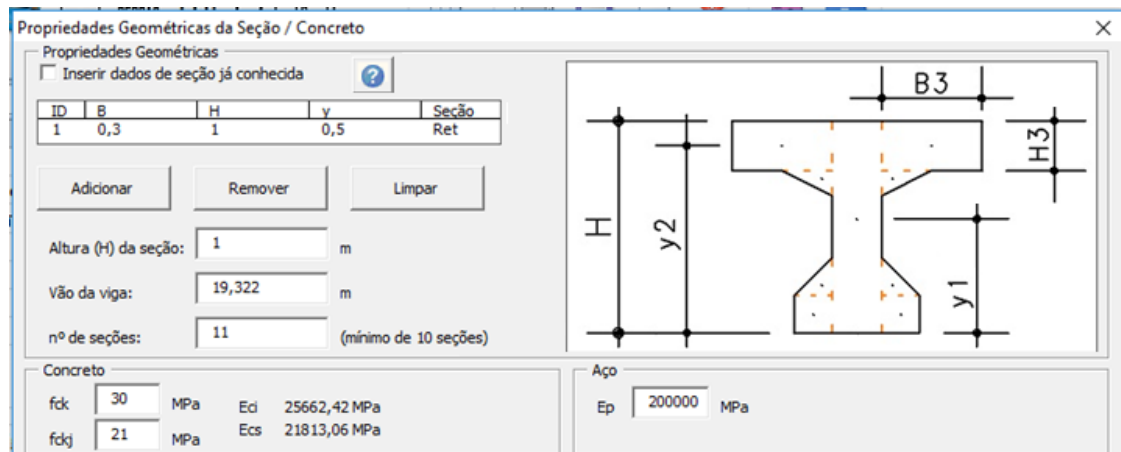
Propriedades Geométricas da Seção / Concreto

×

Propriedades Geométricas

Inserir dados de seção já conhecida

?

| ID | B | H | y | Seção |
|---|---|---|---|---|
| 1 | 0,3 | 1 | 0,5 | Ret |

Adicionar

Remover

Limpar

Altura (H) da seção: 1 m

Vão da viga: 19,322 m

nº de seções: 11 (mínimo de 10 seções)

B3

H3

H

y2

y1

Concreto

fck 30 MPa

fckj 21 MPa

Eci 25662,42 MPa

Ecs 21813,06 MPa

Aço

Ep 200000 MPa